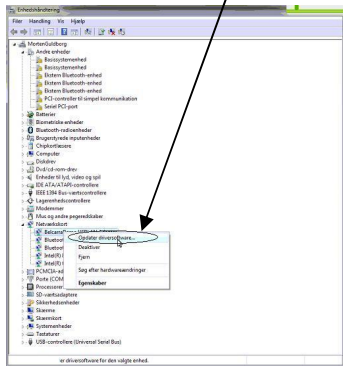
Enhedshåndtering
Filer Handling Vis Hjælp
MortenGuldborg
Andre enheder
Basissystemenhed
Basissystemenhed
Ekstern Bluetooth-enhed
Ekstern Bluetooth-enhed
Ekstern Bluetooth-enhed
PCI-controller til simpel kommunikation
Seriel PCI-port
Batterier
Biometriske enheder
Bluetooth-radioenheder
Brugerstyrede inputenheder
Chipkortlæsere
Computer
Diskdrev
Dvd/cd-rom-drev
Enheder til lyd, video og spil
IDE ATA/ATAPI-controllere
IEEE 1394 Bus-værtscontrollere
Lagerenhedscontrollere
Modemmer
Mus og andre pegeredskaber
Netværkskort
Belcarra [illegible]
Bluetoo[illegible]
Bluetoo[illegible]
Intel(R) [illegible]
Intel(R) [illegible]
PCMCIA-ad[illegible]
Porte (COM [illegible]
Processorer
SD-værtsadaptere
Sikkerhedsenheder
Skærme
Skærmkort
Systemenheder
Tastaturer
USB-controllere (Universal Serial Bus)
Opdater driversoftware...
Deaktiver
Fjern
Søg efter hardwareændringer
Egenskaber
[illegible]er driversoftware for den valgte enhed.